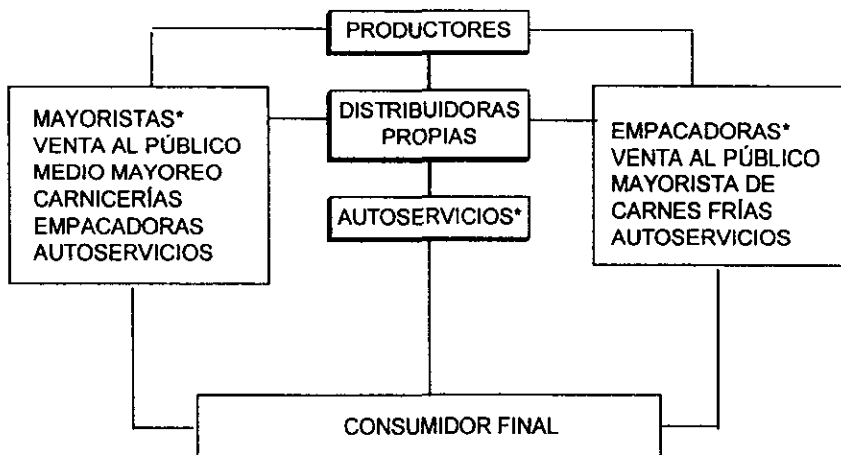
PRODUCTORES

MAYORISTAS*
VENTA AL PÚBLICO
MEDIO MAYOREO
CARNICERÍAS
EMPACADORAS
AUTOSERVICIOS

DISTRIBUIDORAS PROPIAS

AUTOSERVICIOS*

EMPACADORAS*
VENTA AL PÚBLICO
MAYORISTA DE CARNES FRÍAS
AUTOSERVICIOS

CONSUMIDOR FINAL